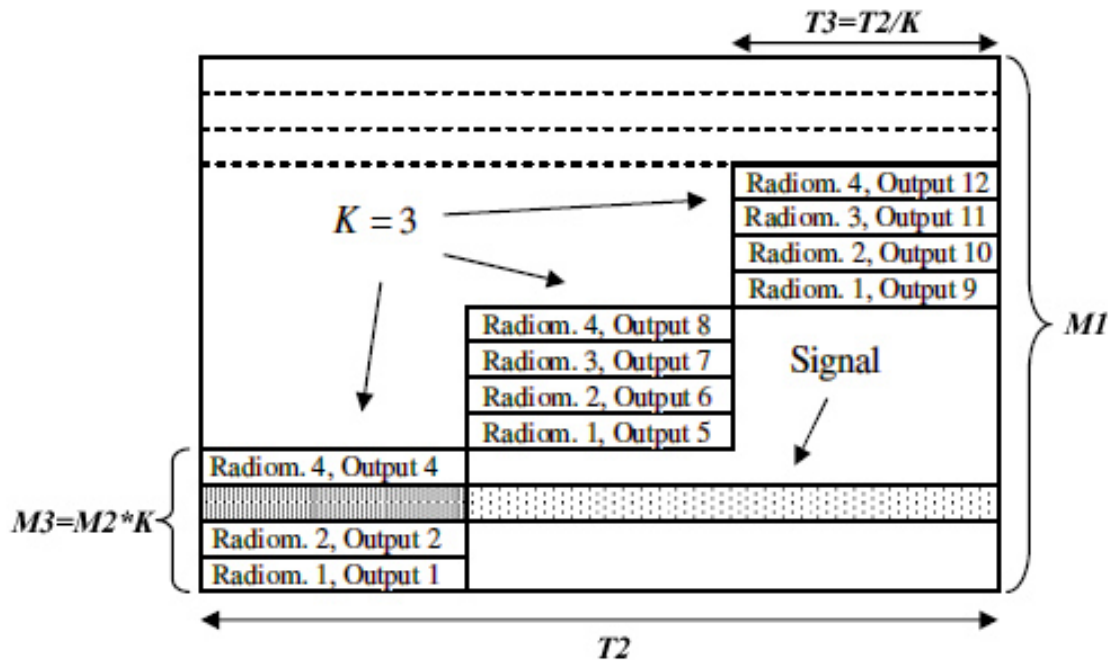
T3=T2/K

Radiom. 4, Output 12

Radiom. 3, Output 11

Radiom. 2, Output 10

Radiom. 1, Output 9

$K = 3$

Radiom. 4, Output 8

Radiom. 3, Output 7

Radiom. 2, Output 6

Radiom. 1, Output 5

Signal

M1

Radiom. 4, Output 4

M3=M2*K

Radiom. 2, Output 2

Radiom. 1, Output 1

T2